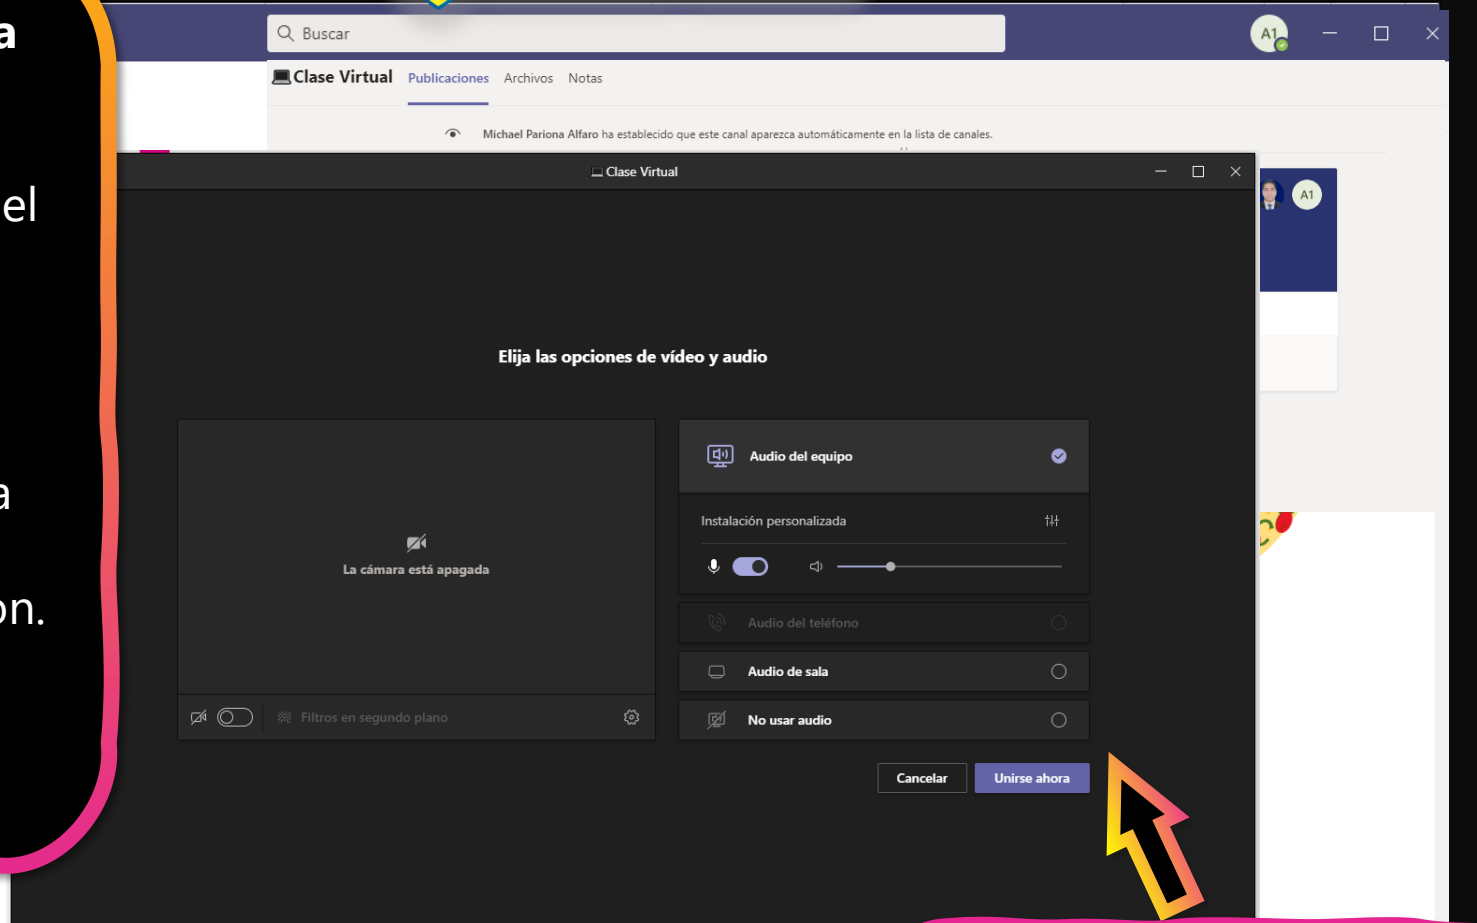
a

el

a

on.

Buscar

A1

Clase Virtual Publicaciones Archivos Notas

Michael Pariona Alfaro ha establecido que este canal aparezca automáticamente en la lista de canales.

Clase Virtual

A1

Elija las opciones de vídeo y audio

La cámara está apagada

Filtros en segundo plano

Audio del equipo

Instalación personalizada

Audio del teléfono

Audio de sala

No usar audio

Cancelar

Unirse ahora